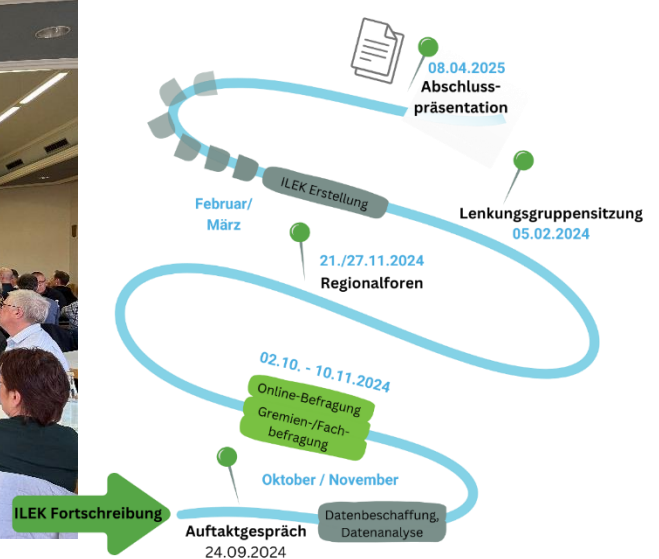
08.04.2025
Abschlusspräsentation

ILEK Erstellung

Februar/
März

Lenkungsgruppensitzung
05.02.2024

21./27.11.2024
Regionalforen

02.10. - 10.11.2024
Online-Befragung
Gremien-/Fachbefragung

Oktober / November

ILEK Fortschreibung

Auftaktgespräch
24.09.2024

Datenbeschaffung,
Datenanalyse